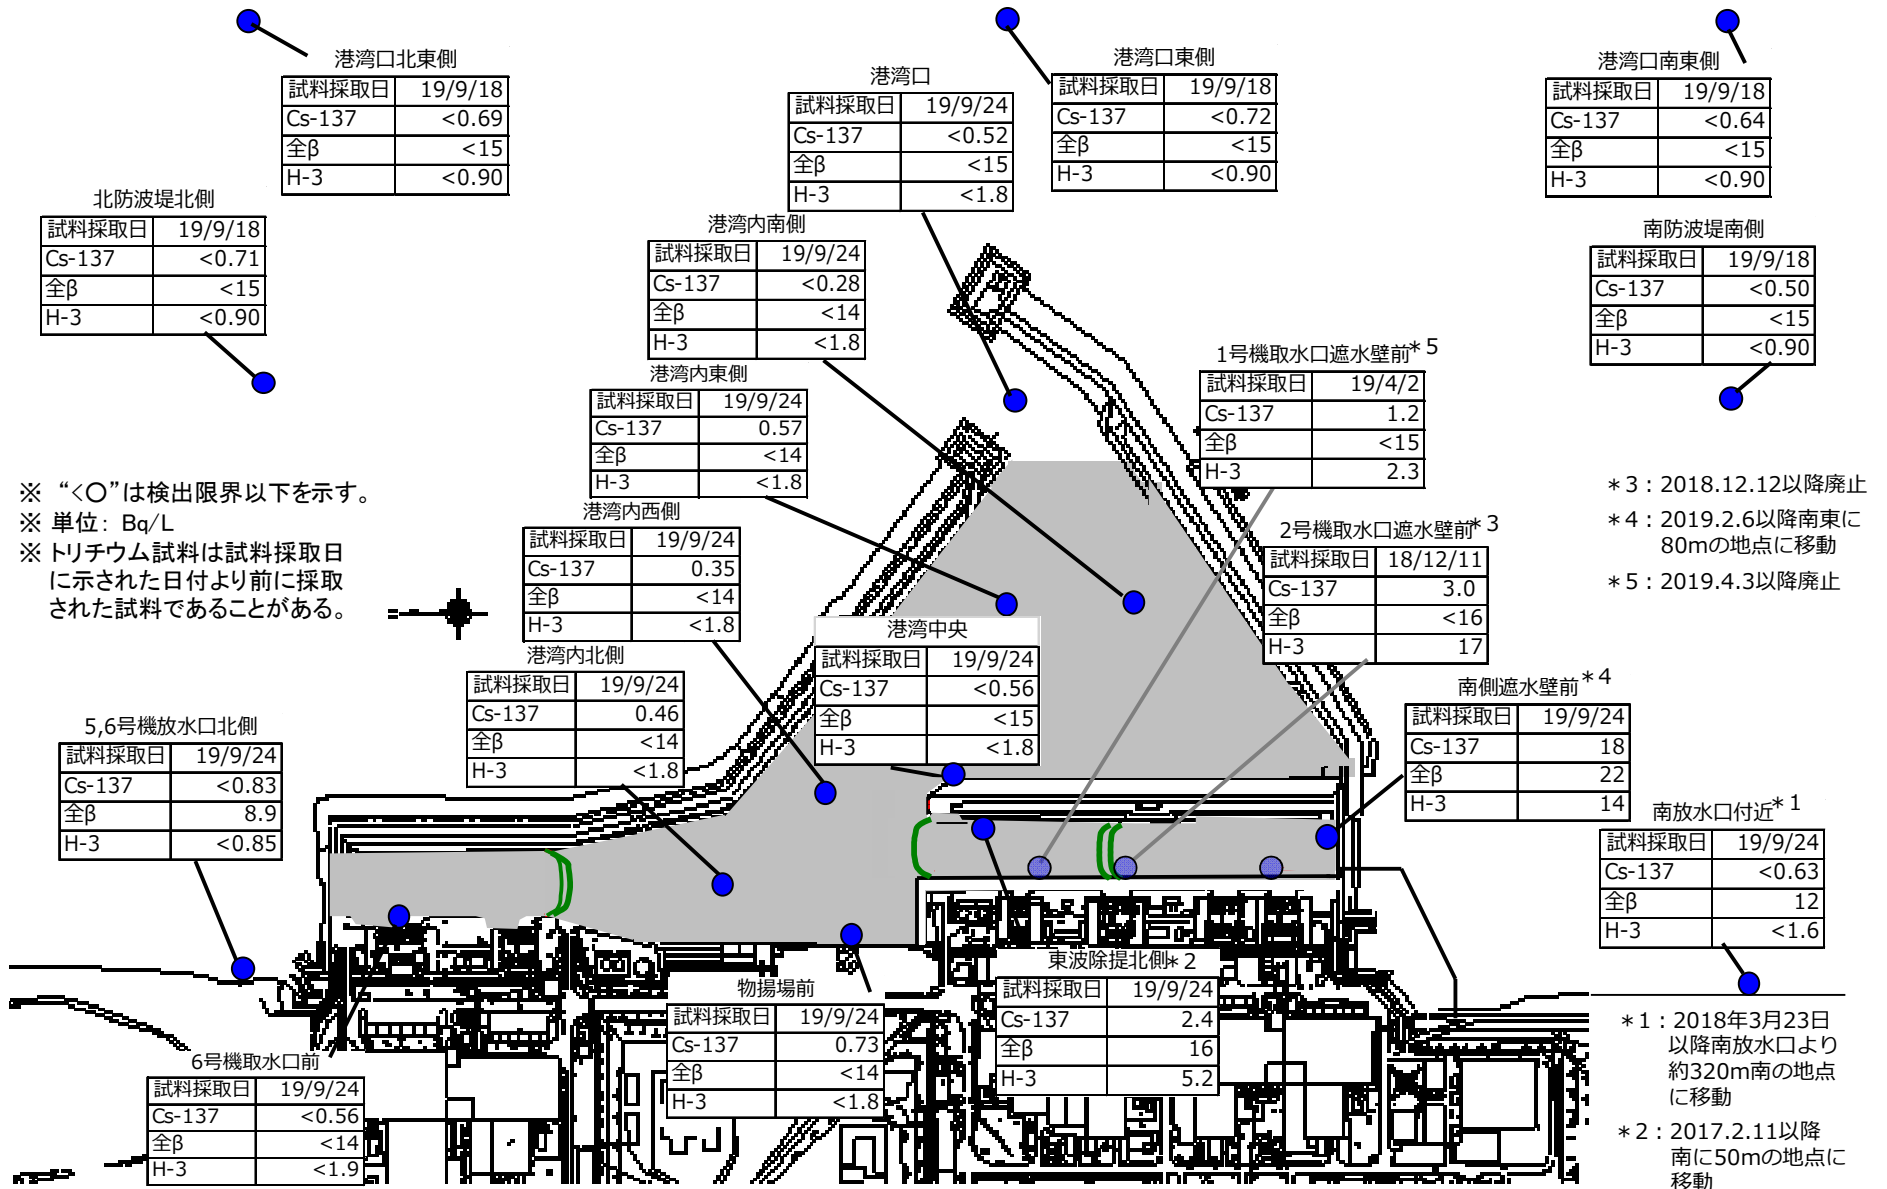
港湾口北東側

| 試料採取日 | 19/9/18 |
|---|---|
| Cs-137 | <0.69 |
| 全β | <15 |
| H-3 | <0.90 |

港湾口

| 試料採取日 | 19/9/24 |
|---|---|
| Cs-137 | <0.52 |
| 全β | <15 |
| H-3 | <1.8 |

港湾口東側

| 試料採取日 | 19/9/18 |
|---|---|
| Cs-137 | <0.72 |
| 全β | <15 |
| H-3 | <0.90 |

港湾口南東側

| 試料採取日 | 19/9/18 |
|---|---|
| Cs-137 | <0.64 |
| 全β | <15 |
| H-3 | <0.90 |

北防波堤北側

| 試料採取日 | 19/9/18 |
|---|---|
| Cs-137 | <0.71 |
| 全β | <15 |
| H-3 | <0.90 |

港湾内南側

| 試料採取日 | 19/9/24 |
|---|---|
| Cs-137 | <0.28 |
| 全β | <14 |
| H-3 | <1.8 |

南防波堤南側

| 試料採取日 | 19/9/18 |
|---|---|
| Cs-137 | <0.50 |
| 全β | <15 |
| H-3 | <0.90 |

1号機取水口遮水壁前＊5

| 試料採取日 | 19/4/2 |
|---|---|
| Cs-137 | 1.2 |
| 全β | <15 |
| H-3 | 2.3 |

港湾内東側

| 試料採取日 | 19/9/24 |
|---|---|
| Cs-137 | 0.57 |
| 全β | <14 |
| H-3 | <1.8 |

※ “<○”は検出限界以下を示す。
※ 単位：Bq/L
※ トリチウム試料は試料採取日に示された日付より前に採取された試料であることがある。

＊3：2018.12.12以降廃止
＊4：2019.2.6以降南東に80mの地点に移動
＊5：2019.4.3以降廃止

港湾内西側

| 試料採取日 | 19/9/24 |
|---|---|
| Cs-137 | 0.35 |
| 全β | <14 |
| H-3 | <1.8 |

2号機取水口遮水壁前＊3

| 試料採取日 | 18/12/11 |
|---|---|
| Cs-137 | 3.0 |
| 全β | <16 |
| H-3 | 17 |

港湾中央

| 試料採取日 | 19/9/24 |
|---|---|
| Cs-137 | <0.56 |
| 全β | <15 |
| H-3 | <1.8 |

港湾内北側

| 試料採取日 | 19/9/24 |
|---|---|
| Cs-137 | 0.46 |
| 全β | <14 |
| H-3 | <1.8 |

南側遮水壁前＊4

| 試料採取日 | 19/9/24 |
|---|---|
| Cs-137 | 18 |
| 全β | 22 |
| H-3 | 14 |

5,6号機放水口北側

| 試料採取日 | 19/9/24 |
|---|---|
| Cs-137 | <0.83 |
| 全β | 8.9 |
| H-3 | <0.85 |

南放水口付近＊1

| 試料採取日 | 19/9/24 |
|---|---|
| Cs-137 | <0.63 |
| 全β | 12 |
| H-3 | <1.6 |

東波除提北側＊2

| 試料採取日 | 19/9/24 |
|---|---|
| Cs-137 | 2.4 |
| 全β | 16 |
| H-3 | 5.2 |

物揚場前

| 試料採取日 | 19/9/24 |
|---|---|
| Cs-137 | 0.73 |
| 全β | <14 |
| H-3 | <1.8 |

6号機取水口前

| 試料採取日 | 19/9/24 |
|---|---|
| Cs-137 | <0.56 |
| 全β | <14 |
| H-3 | <1.9 |

＊1：2018年3月23日以降南放水口より約320m南の地点に移動

＊2：2017.2.11以降南に50mの地点に移動